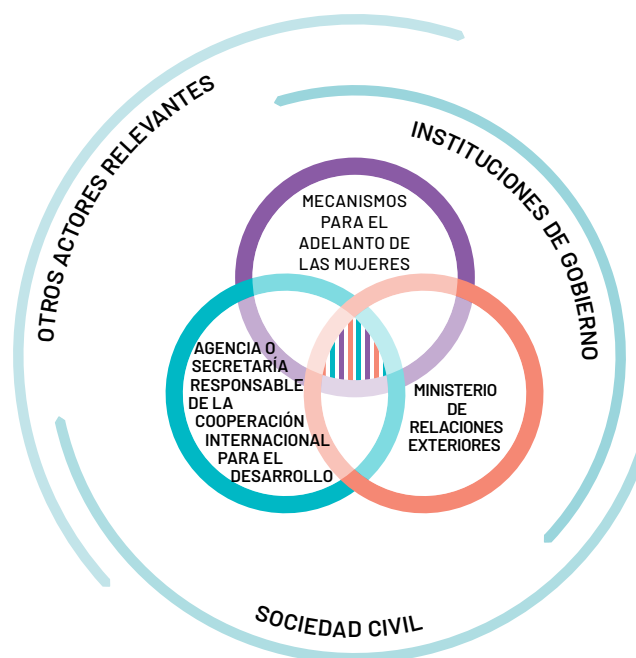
OTROS ACTORES RELEVANTES

INSTITUCIONES DE GOBIERNO

MECANISMOS PARA EL ADELANTO DE LAS MUJERES

AGENCIA O SECRETARÍA RESPONSABLE DE LA COOPERACIÓN INTERNACIONAL PARA EL DESARROLLO

MINISTERIO DE RELACIONES EXTERIORES

SOCIEDAD CIVIL